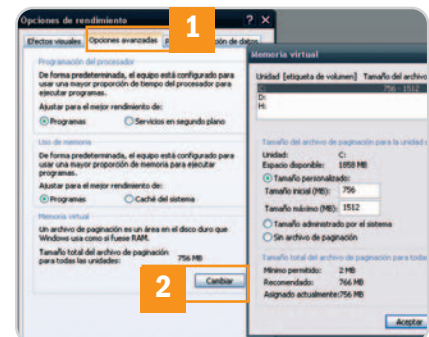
Opciones de rendimiento ? X

Efectos visuales | Opciones avanzadas | 1 | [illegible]ón de datos

Programación del procesador
De forma predeterminada, el equipo está configurado para usar una mayor proporción de tiempo del procesador para ejecutar programas.
Ajustar para el mejor rendimiento de:
Programas
Servicios en segundo plano

Uso de memoria
De forma predeterminada, el equipo está configurado para usar una mayor proporción de memoria para ejecutar programas.
Ajustar para el mejor rendimiento de:
Programas
Caché del sistema

Memoria virtual
Un archivo de paginación es un área en el disco duro que Windows usa como si fuese RAM.
Tamaño total del archivo de paginación para todas las unidades: 756 MB

2 Cambiar

Memoria virtual

Unidad [etiqueta de volumen] Tamaño del archivo
C: 756 - 1512
D:
H:

Tamaño del archivo de paginación para la unidad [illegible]
Unidad: C:
Espacio disponible: 1858 MB
Tamaño personalizado:
Tamaño inicial (MB): 756
Tamaño máximo (MB): 1512
Tamaño administrado por el sistema
Sin archivo de paginación

Tamaño total del archivo de paginación para toda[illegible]
Mínimo permitido: 2 MB
Recomendado: 766 MB
Asignado actualmente: 756 MB

Aceptar